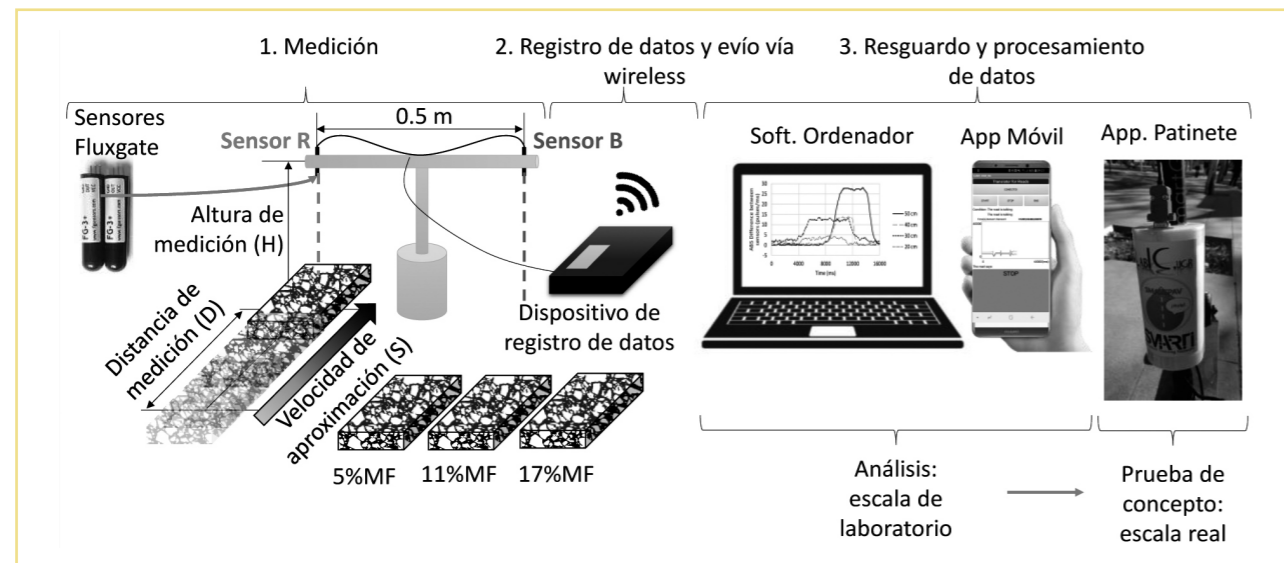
1. Medición

2. Registro de datos y evío vía wireless

3. Resguardo y procesamiento de datos

Sensores Fluxgate

FG-3+

FG-3+

Sensor R

0.5 m

Sensor B

Altura de medición (H)

Distancia de medición (D)

Velocidad de aproximación (S)

Dispositivo de registro de datos

5%MF

11%MF

17%MF

Soft. Ordenador

App Móvil

App. Patinete

ABS Difference between sensors

Time (ms)

30 cm

40 cm

30 cm

20 cm

0

4000

8000

12000

16000

STOP

Análisis: escala de laboratorio

Prueba de concepto: escala real